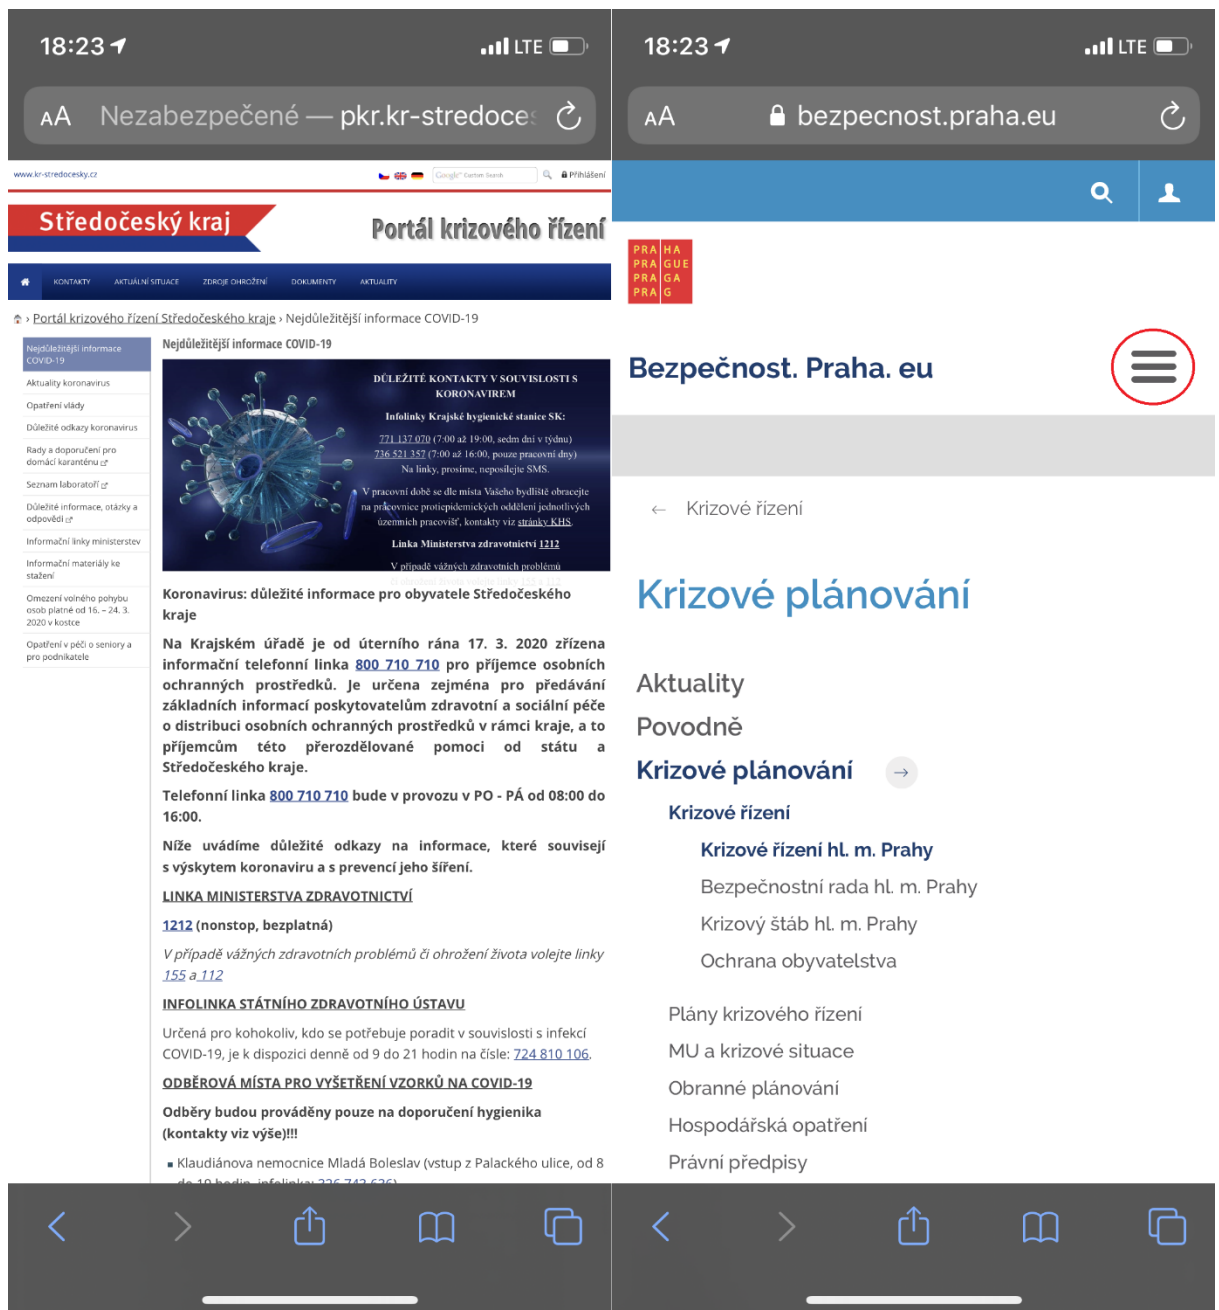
18:23 LTE

AA Nezabezpečené — pkr.kr-stredoce

www.kr-stredocesky.cz

Google Custom Search

Přihlášení

Středočeský kraj

Portál krizového řízení

KONTAKTY AKTUÁLNÍ SITUACE ZDROJE OHROŽENÍ DOKUMENTY AKTUALITY

› Portál krizového řízení Středočeského kraje › Nejdůležitější informace COVID-19

Nejdůležitější informace COVID-19

Aktuality koronavirus

Opatření vlády

Důležité odkazy koronavirus

Rady a doporučení pro domácí karanténu

Seznam laboratoří

Důležité informace, otázky a odpovědi

Informační linky ministerstev

Informační materiály ke stažení

Omezení volného pohybu osob platné od 16. – 24. 3. 2020 v kostce

Opatření v péči o seniory a pro podnikatele

Nejdůležitější informace COVID-19

DŮLEŽITÉ KONTAKTY V SOUVISLOSTI S KORONAVIREM

Infolinky Krajské hygienické stanice SK:

771 137 070 (7:00 až 19:00, sedm dní v týdnu)
736 521 357 (7:00 až 16:00, pouze pracovní dny)
Na linky, prosíme, neposílejte SMS.

V pracovní době se dle místa Vašeho bydliště obracejte na pracovnice protiepidemických oddělení jednotlivých územních pracovišť, kontakty viz stránky KHS.

Linka Ministerstva zdravotnictví 1212

V případě vážných zdravotních problémů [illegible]

Koronavirus: důležité informace pro obyvatele Středočeského kraje

Na Krajském úřadě je od úterního rána 17. 3. 2020 zřízena informační telefonní linka 800 710 710 pro příjemce osobních ochranných prostředků. Je určena zejména pro předávání základních informací poskytovatelům zdravotní a sociální péče o distribuci osobních ochranných prostředků v rámci kraje, a to příjemcům této přerozdělované pomoci od státu a Středočeského kraje.

Telefonní linka 800 710 710 bude v provozu v PO - PÁ od 08:00 do 16:00.

Níže uvádíme důležité odkazy na informace, které souvisejí s výskytem koronaviru a s prevencí jeho šíření.

LINKA MINISTERSTVA ZDRAVOTNICTVÍ

1212 (nonstop, bezplatná)

V případě vážných zdravotních problémů či ohrožení života volejte linky 155 a 112

INFOLINKA STÁTNÍHO ZDRAVOTNÍHO ÚSTAVU

Určená pro kohokoliv, kdo se potřebuje poradit v souvislosti s infekcí COVID-19, je k dispozici denně od 9 do 21 hodin na čísle: 724 810 106.

ODBĚROVÁ MÍSTA PRO VYŠETŘENÍ VZORKŮ NA COVID-19

Odběry budou prováděny pouze na doporučení hygienika (kontakty viz výše)!!!

▪ Klaudiánova nemocnice Mladá Boleslav (vstup z Palackého ulice, od 8 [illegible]

18:23 LTE

AA bezpecnost.praha.eu

PRA HA
PRA GUE
PRA GA
PRA G

Bezpečnost. Praha. eu

← Krizové řízení

Krizové plánování

Aktuality
Povodně
Krizové plánování →
Krizové řízení
Krizové řízení hl. m. Prahy
Bezpečnostní rada hl. m. Prahy
Krizový štáb hl. m. Prahy
Ochrana obyvatelstva
Plány krizového řízení
MU a krizové situace
Obranné plánování
Hospodářská opatření
Právní předpisy